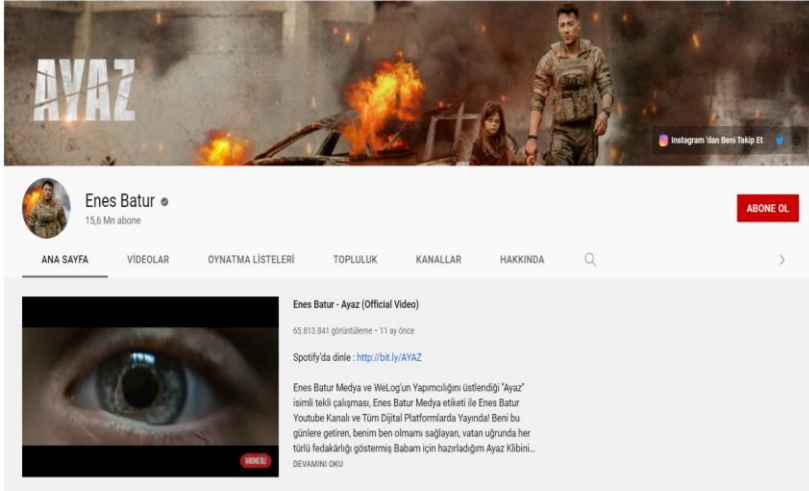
AYAZ

Instagram 'dan Beni Takip Et

Enes Batur
15,6 Mn abone

ABONE OL

ANA SAYFA | VİDEOLAR | OYNATMA LİSTELERİ | TOPLULUK | KANALLAR | HAKKINDA

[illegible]

Enes Batur - Ayaz (Official Video)

65.813.841 görüntüleme • 11 ay önce

Spotify'da dinle : http://bit.ly/AYAZ

Enes Batur Medya ve WeLog'un Yapımcılığını üstlendiği "Ayaz" isimli tekli çalışması, Enes Batur Medya etiketi ile Enes Batur Youtube Kanalı ve Tüm Dijital Platformlarda Yayında! Beni bu günlere getiren, benim ben olmamı sağlayan, vatan uğrunda her türlü fedakârlığı göstermiş Babam için hazırladığım Ayaz Klibini...
DEVAMINI OKU